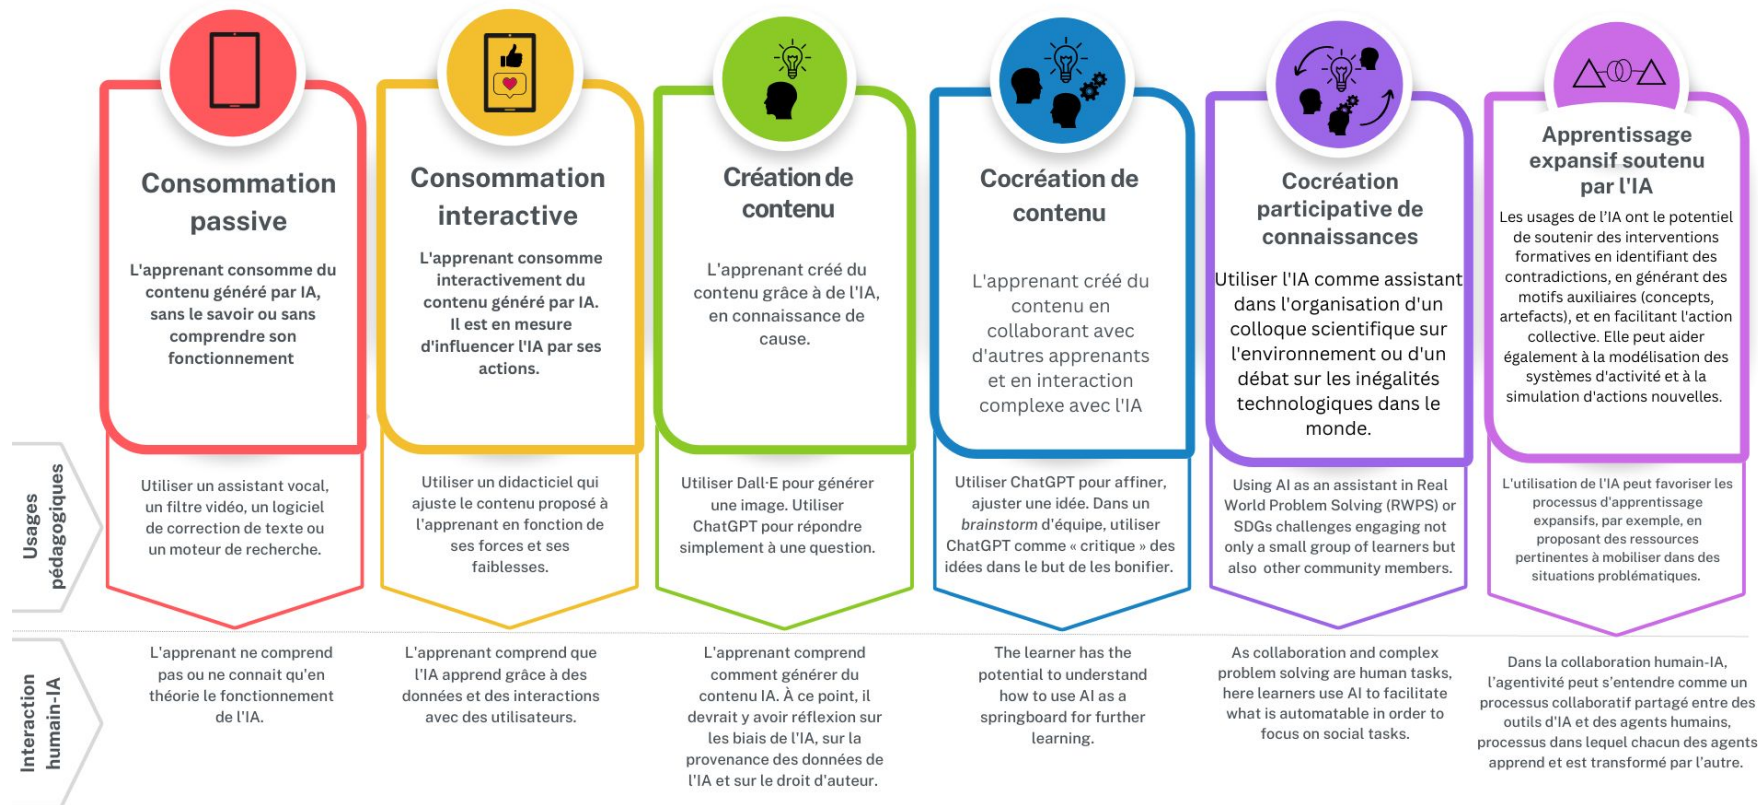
Consommation passive

L'apprenant consomme du contenu généré par IA, sans le savoir ou sans comprendre son fonctionnement

Utiliser un assistant vocal, un filtre vidéo, un logiciel de correction de texte ou un moteur de recherche.

L'apprenant ne comprend pas ou ne connait qu'en théorie le fonctionnement de l'IA.

Consommation interactive

L'apprenant consomme interactivement du contenu généré par IA. Il est en mesure d'influencer l'IA par ses actions.

Utiliser un didacticiel qui ajuste le contenu proposé à l'apprenant en fonction de ses forces et ses faiblesses.

L'apprenant comprend que l'IA apprend grâce à des données et des interactions avec des utilisateurs.

Création de contenu

L'apprenant créé du contenu grâce à de l'IA, en connaissance de cause.

Utiliser Dall·E pour générer une image. Utiliser ChatGPT pour répondre simplement à une question.

L'apprenant comprend comment générer du contenu IA. À ce point, il devrait y avoir réflexion sur les biais de l'IA, sur la provenance des données de l'IA et sur le droit d'auteur.

Cocréation de contenu

L'apprenant créé du contenu en collaborant avec d'autres apprenants et en interaction complexe avec l'IA

Utiliser ChatGPT pour affiner, ajuster une idée. Dans un *brainstorm* d'équipe, utiliser ChatGPT comme « critique » des idées dans le but de les bonifier.

The learner has the potential to understand how to use AI as a springboard for further learning.

Cocréation participative de connaissances

Utiliser l'IA comme assistant dans l'organisation d'un colloque scientifique sur l'environnement ou d'un débat sur les inégalités technologiques dans le monde.

Using AI as an assistant in Real World Problem Solving (RWPS) or SDGs challenges engaging not only a small group of learners but also other community members.

As collaboration and complex problem solving are human tasks, here learners use AI to facilitate what is automatable in order to focus on social tasks.

Apprentissage expansif soutenu par l'IA

Les usages de l'IA ont le potentiel de soutenir des interventions formatives en identifiant des contradictions, en générant des motifs auxiliaires (concepts, artefacts), et en facilitant l'action collective. Elle peut aider également à la modélisation des systèmes d'activité et à la simulation d'actions nouvelles.

L'utilisation de l'IA peut favoriser les processus d'apprentissage expansifs, par exemple, en proposant des ressources pertinentes à mobiliser dans des situations problématiques.

Dans la collaboration humain-IA, l'agentivité peut s'entendre comme un processus collaboratif partagé entre des outils d'IA et des agents humains, processus dans lequel chacun des agents apprend et est transformé par l'autre.

Usages pédagogiques

Interaction humain-IA